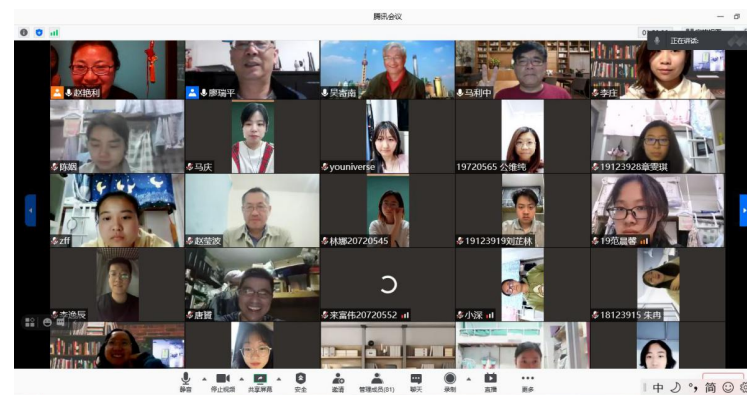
腾讯会议

正在讲话:

赵艳利

廖瑞平

吴寄南

马利中

李庄

陈璐

马庆

youniverse

19720565 公维纯

19123928章雯琪

zff

赵莹波

林娜20720545

19123919刘芷林

19范晨馨

李逸辰

唐菅

宋富伟20720552

小溪

18123915 朱冉

静音

停止视频

共享屏幕

安全

邀请

管理成员(31)

聊天

录制

直播

更多

中 ◡ °, 简